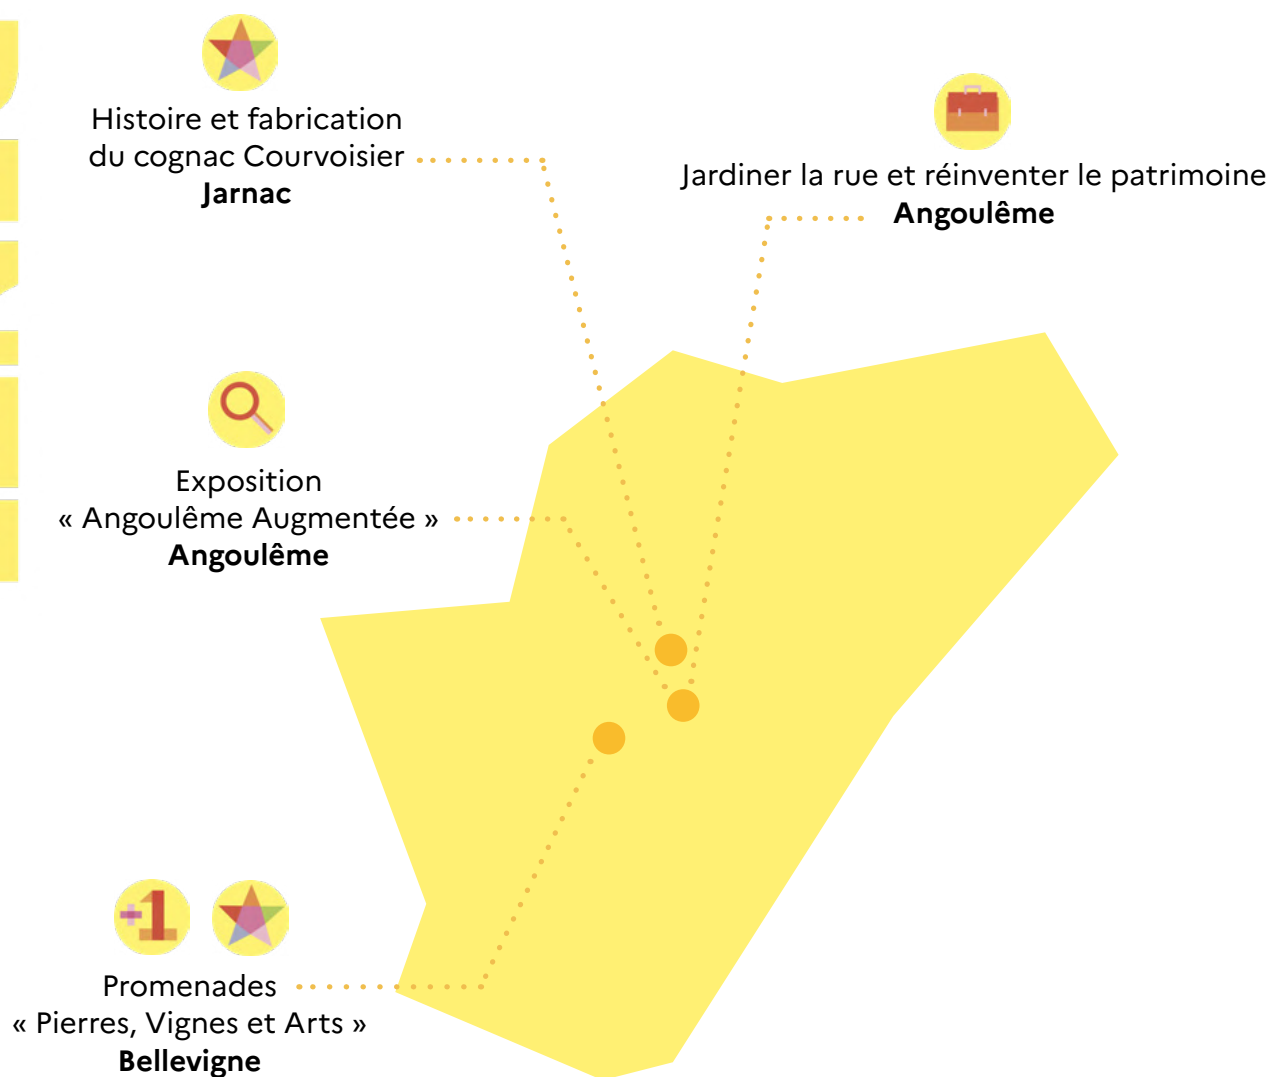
Histoire et fabrication du cognac Courvoisier
**Jarnac**

Jardiner la rue et réinventer le patrimoine
**Angoulême**

Exposition
« Angoulême Augmentée »
**Angoulême**

+1

Promenades
« Pierres, Vignes et Arts »
**Bellevigne**